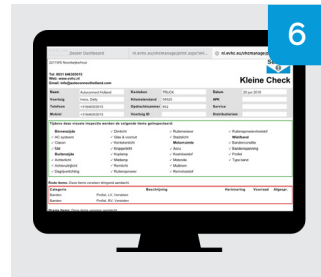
6

Dealer Dashboard
nl.evhc.eu/vhcmanagebl.php?chk...
nl.evhc.eu/vhcmanage

2311RE Noordwijkerhout

Tel: 0031 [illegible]
Web: www.evhc.nl
Email: info@autoservicehotland.com

Kleine Check

| Naam | Autoservice Holland | Kenteken | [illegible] | Datum | 20 jan 2018 |
|---|---|---|---|---|---|
| Voorletg | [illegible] | Klantnummer | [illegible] | APK | |
| Telefoon | +31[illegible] | Opdrachtnummer | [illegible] | Service | |
| Mobiel | +31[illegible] | Voertuig ID | | Distributeur | |

Tijdens deze visuele inspectie werden de volgende items gelnspecteerd:

| Binnenzijde | Dimlicht | Ruitenwisser | Ruitensproeiervloeistof |
|---|---|---|---|
| AC systeem | Glas & voorruit | Stadslicht | Wielband |
| Claxon | Hoofdverlicht | Motorruimte | Bandenconditie |
| Gordels | Knipperlicht | Accu | Bandenspanning |
| Buitenzijde | Kentekenverl. | Koelvloeistof | Profiel |
| Achterlicht | Mistlamp | Motorolie | Type band |
| Achteruitrijlicht | Remlicht | Remvloeistof | |
| Dagrijverlichting | Ruitensproeiers | Ruitenvloeistof | |

Rode items: Deze items vereisen dringend aandacht.

| Categorie | Beschrijving | Herinnering | Voorraad | Afgeer |
|---|---|---|---|---|
| Banden | Profiel, LV, Versleten | | | |
| Banden | Profiel, RV, Versleten | | | |

Oranje items: Deze items vereisen aandacht.